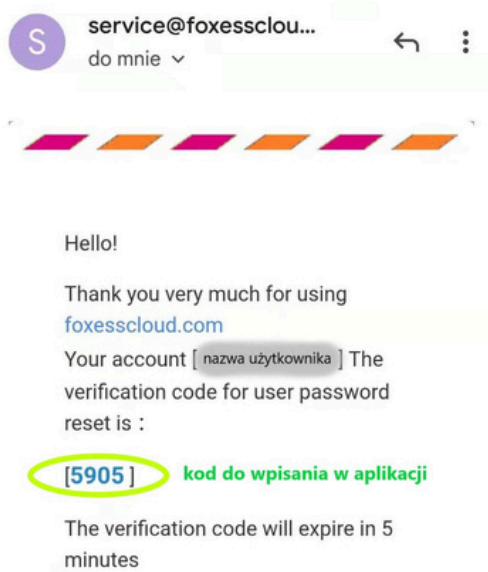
S

service@foxessclou...
do mnie ⌄

Hello!

Thank you very much for using foxesscloud.com
Your account [ nazwa użytkownika ] The verification code for user password reset is：

[5905] kod do wpisania w aplikacji

The verification code will expire in 5 minutes